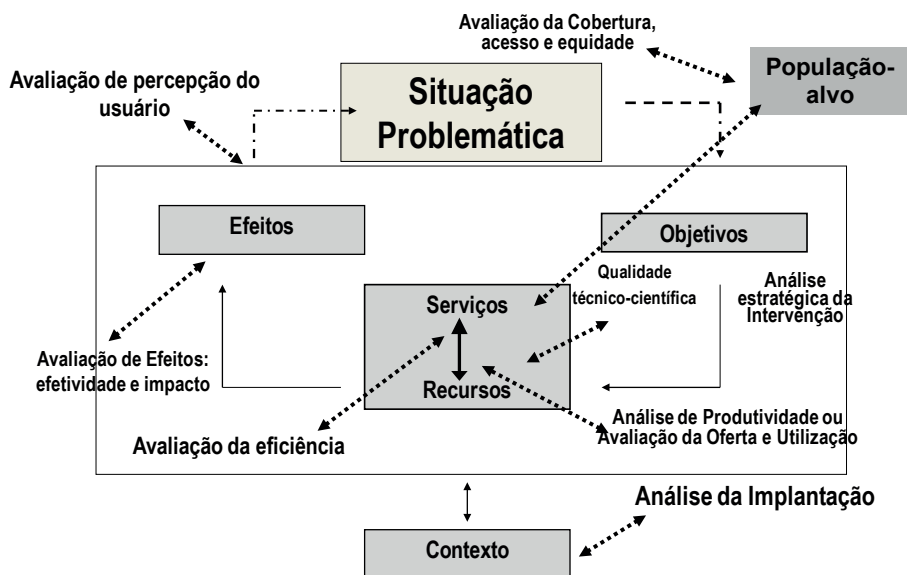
Avaliação da Cobertura, acesso e equidade

Avaliação de percepção do usuário

Situação Problemática

População-alvo

Efeitos

Objetivos

Qualidade técnico-científica

Análise estratégica da Intervenção

Serviços

Recursos

Avaliação de Efeitos: efetividade e impacto

Análise de Produtividade ou Avaliação da Oferta e Utilização

Avaliação da eficiência

Análise da Implantação

Contexto